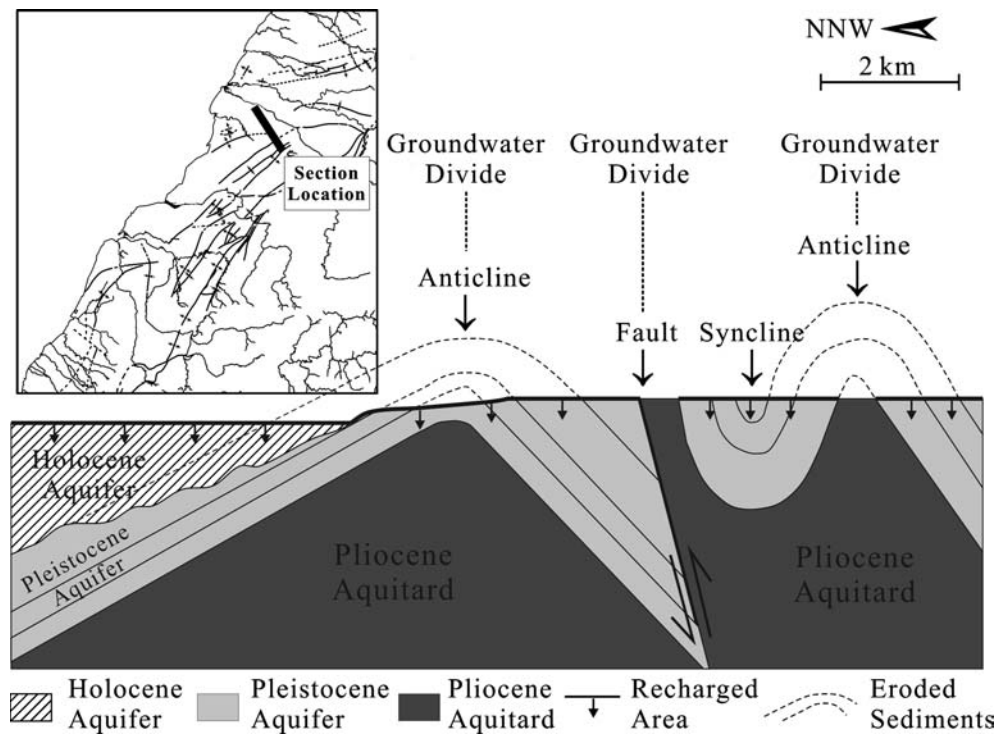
Section Location

NNW

2 km

Groundwater Divide

Groundwater Divide

Groundwater Divide

Anticline

Fault

Syncline

Anticline

Holocene Aquifer

Pleistocene Aquifer

Pliocene Aquitard

Pliocene Aquitard

Holocene Aquifer

Pleistocene Aquifer

Pliocene Aquitard

Recharged Area

Eroded Sediments